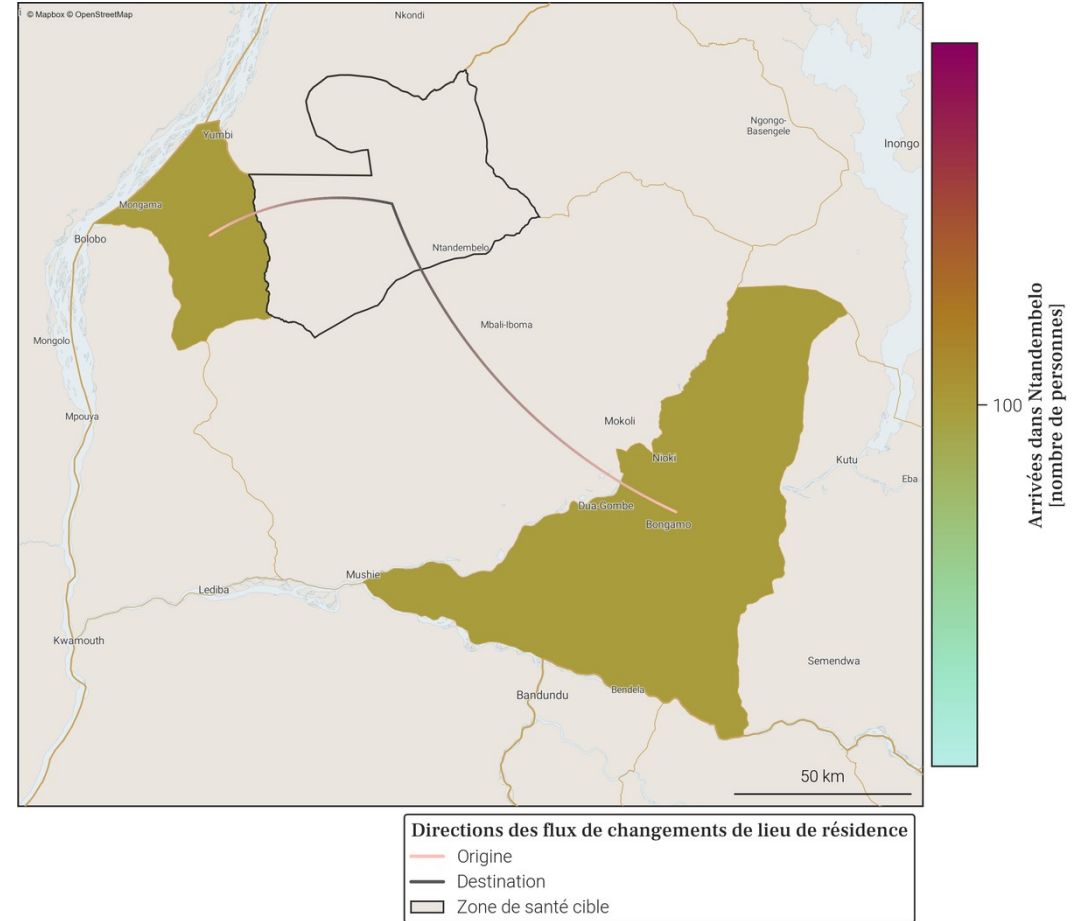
© Mapbox © OpenStreetMap

Nkondi

Yumbi

Mongama

Bolobo

Mongolo

Mpouya

Ngongo-Basengele

Inongo

Ntandembelo

Mbali-Iboma

Mokoli

Nioki

Kutu

Eba

Dua-Gombe

Bongamo

Mushie

Lediba

Kwamouth

Semendwa

Bandundu

Bendela

50 km

100

Arrivées dans Ntandembelo [nombre de personnes]

Directions des flux de changements de lieu de résidence
Origine
Destination
Zone de santé cible